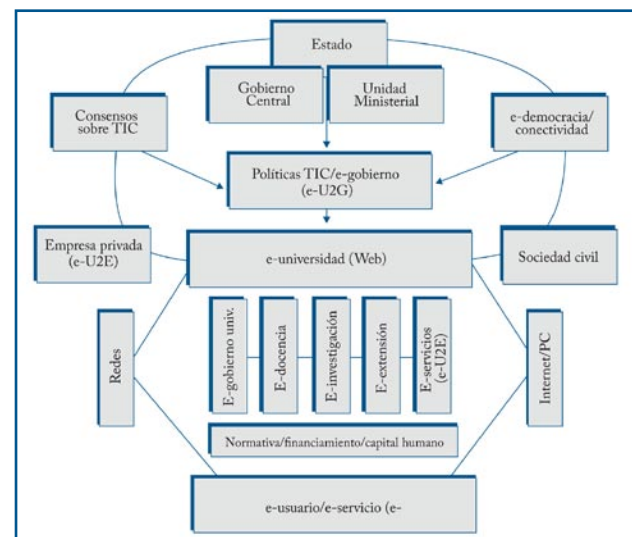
Estado

Gobierno Central

Unidad Ministerial

Consensos sobre TIC

e-democracia/ conectividad

Políticas TIC/e-gobierno (e-U2G)

Empresa privada (e-U2E)

e-universidad (Web)

Sociedad civil

Redes

E-gobierno univ.

E-docencia

E-investigación

E-extensión

E-servicios (e-U2E)

Internet/PC

Normativa/financiamiento/capital humano

e-usuario/e-servicio (e-